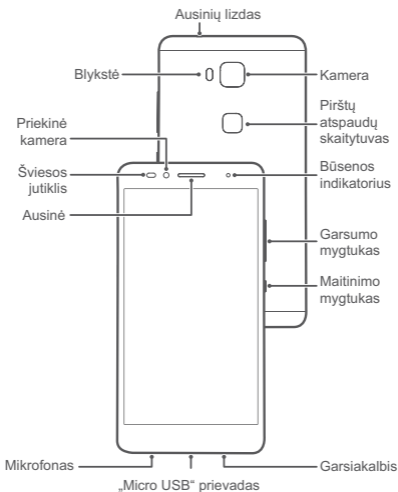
Ausinių lizdas

Blykstė

Kamera

Pirštų atspaudų skaitytuvas

Priekinė kamera

Šviesos jutiklis

Būsenos indikatorius

Ausinė

Garsumo mygtukas

Maitinimo mygtukas

Mikrofonas

Garsiakalbis

„Micro USB" prievadas